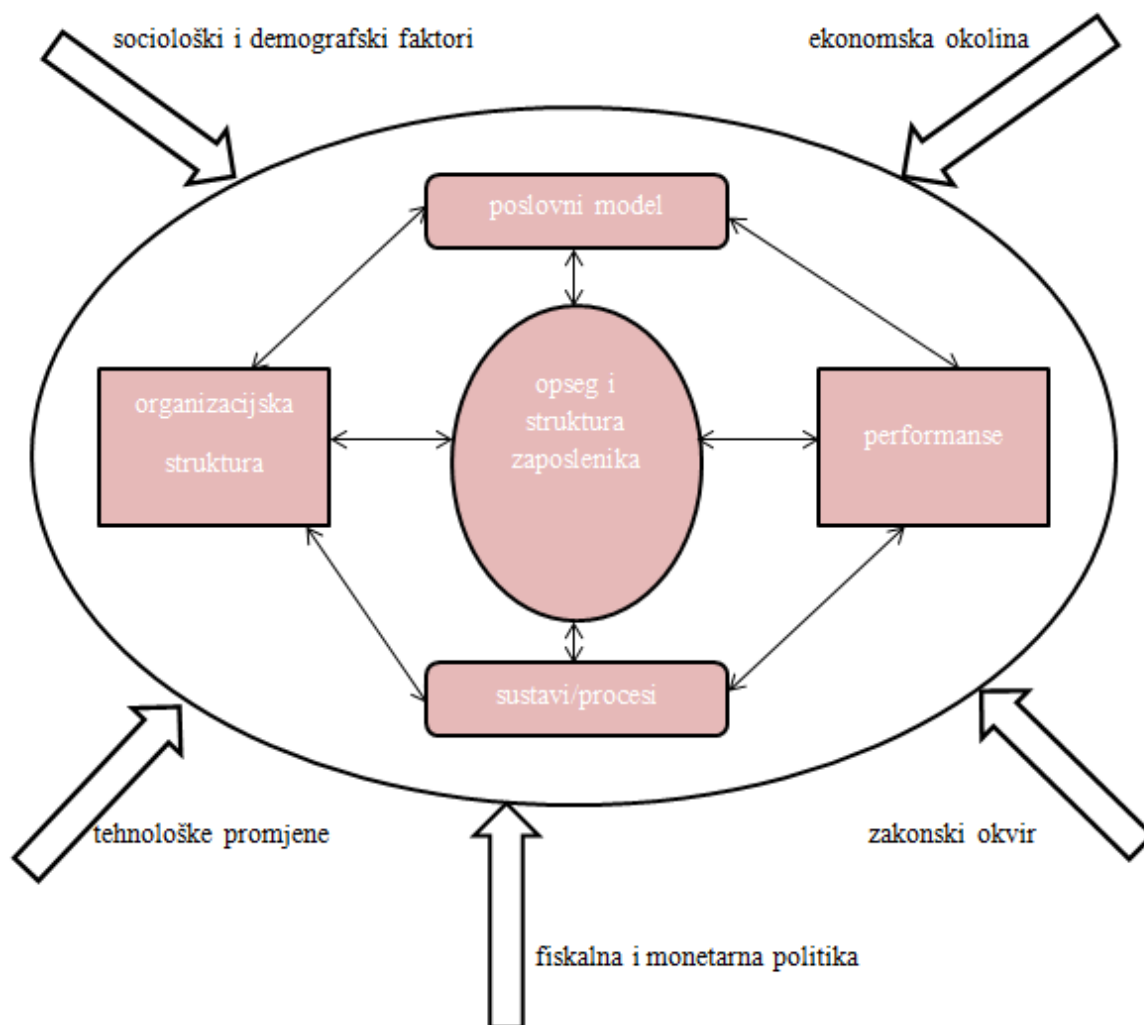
sociološki i demografski faktori

ekonomska okolina

poslovni model

organizacijska struktura

opseg i struktura zaposlenika

performanse

sustavi/procesi

tehnološke promjene

zakonski okvir

fiskalna i monetarna politika